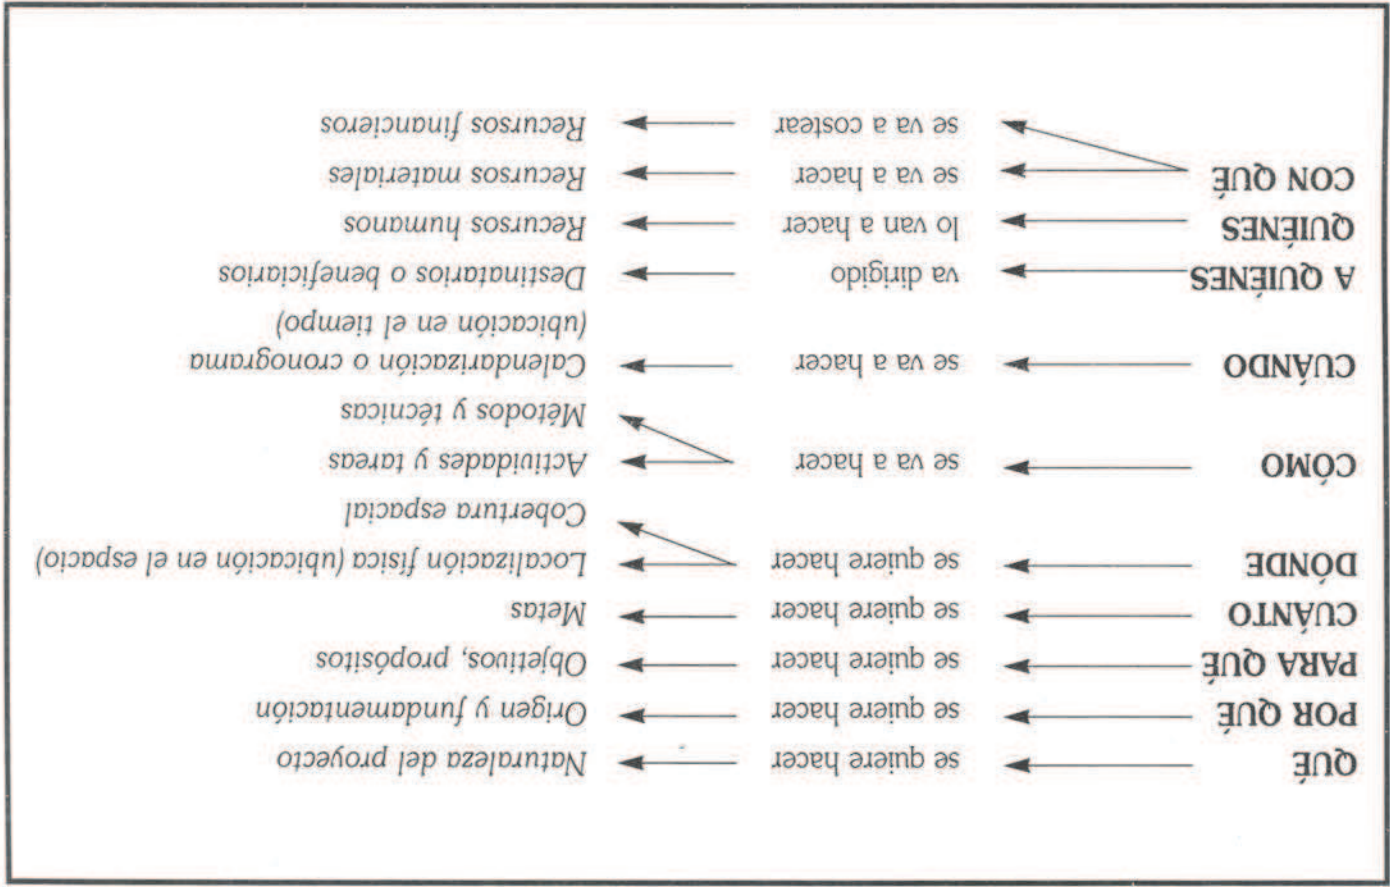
QUÉ → se quiere hacer → Naturaleza del proyecto

POR QUÉ → se quiere hacer → Origen y fundamentación

PARA QUÉ → se quiere hacer → Objetivos, propósitos

CUÁNTO → se quiere hacer → Metas

DÓNDE → se quiere hacer → Localización física (ubicación en el espacio)
→ Cobertura espacial

CÓMO → se va a hacer → Actividades y tareas
→ Métodos y técnicas

CUÁNDO → se va a hacer → Calendarización o cronograma (ubicación en el tiempo)

A QUIÉNES → va dirigido → Destinatarios o beneficiarios

QUIÉNES → lo van a hacer → Recursos humanos

CON QUÉ → se va a hacer → Recursos materiales
→ se va a costear → Recursos financieros